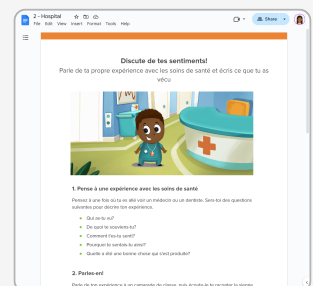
2 - Hospital
File Edit View Insert Format Tools Help
Share

Discute de tes sentiments!
Parle de ta propre expérience avec les soins de santé et écris ce que tu as vécu.

1. Pense à une expérience avec les soins de santé

Pense à une fois où tu es allé voir un médecin ou un dentiste. Sers-toi des questions suivantes pour décrire ton expérience.

Qui es-tu vu?
De quoi te souviens-tu?
Comment t'es-tu senti?
Pourquoi te sentais-tu ainsi?
Quelle a été une bonne chose qui s'est produite?

2. Parles-en!

Parle de ton expérience à un camarade de classe, puis écoute-le te raconter la sienne.